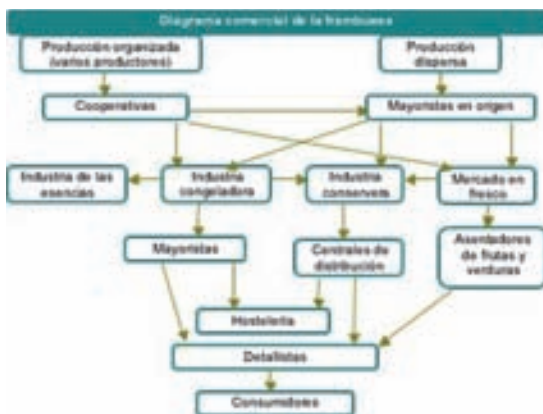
Diagrama comercial de la frambuesa

Producción organizada (varios productores)

Producción dispersa

Cooperativas

Mayoristas en origen

Industria de las esencias

Industria congeladora

Industria conservera

Mercado en fresco

Mayoristas

Centrales de distribución

Asentadores de frutas y verduras

Hostelería

Detallistas

Consumidores